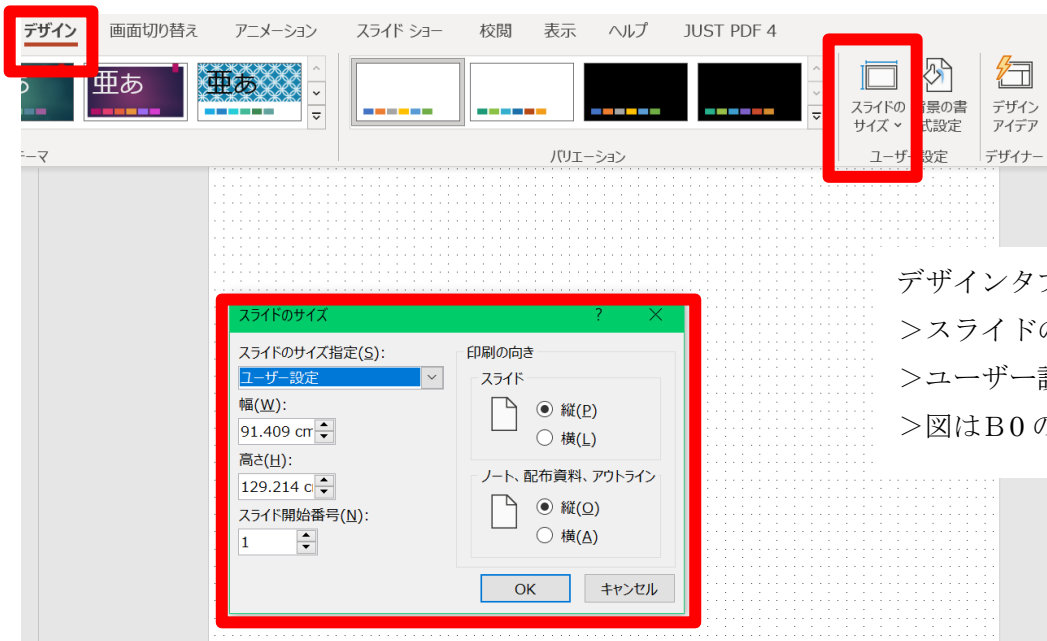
デザイン 画面切り替え アニメーション スライド ショー 校閲 表示 ヘルプ JUST PDF 4

亜あ 亜あ

テーマ バリエーション

スライドのサイズ 背景の書式設定 デザインアイデア

ユーザー設定 デザイナー

スライドのサイズ ? ×

スライドのサイズ指定(S):
ユーザー設定
幅(W):
91.409 cm
高さ(H):
129.214 c
スライド開始番号(N):
1

印刷の向き
スライド
縦(P)
横(L)
ノート、配布資料、アウトライン
縦(O)
横(A)

OK キャンセル

デザインタブ
>スライドの
>ユーザー設
>図はB0の